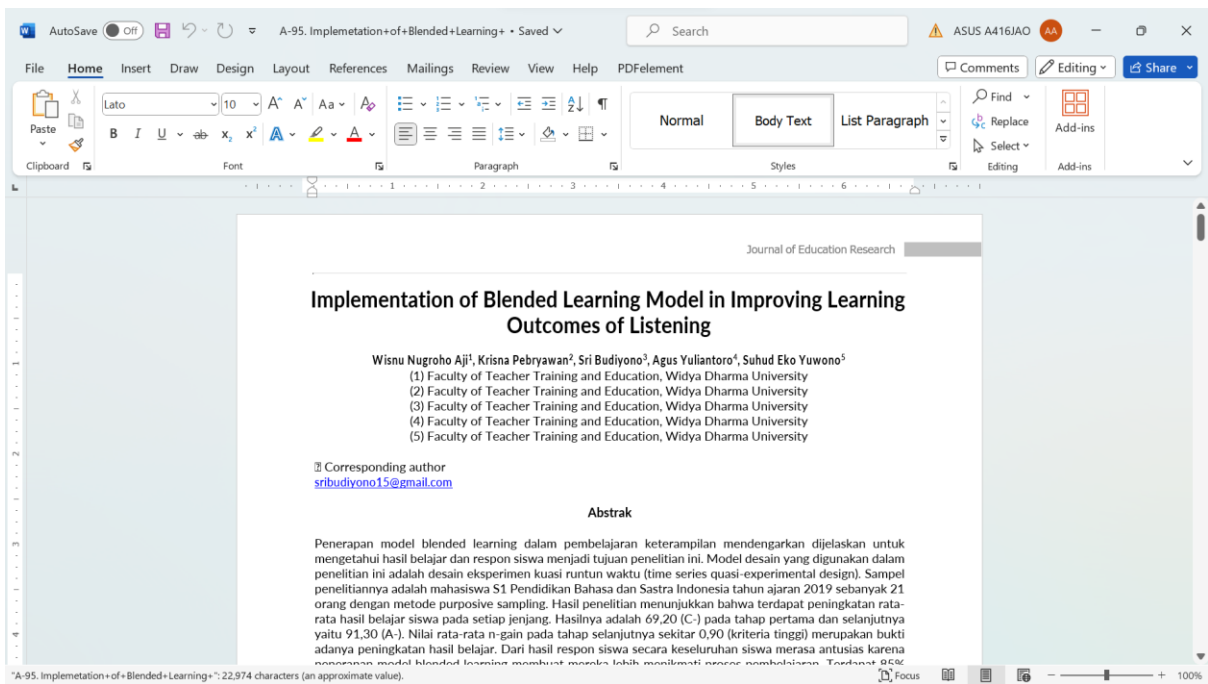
AutoSave Off A-95. Implemetation+of+Blended+Learning+ • Saved Search ASUS A416JAO AA

File Home Insert Draw Design Layout References Mailings Review View Help PDFelement Comments Editing Share

Paste Clipboard Lato 10 Font Paragraph Normal Body Text List Paragraph Styles Find Replace Select Editing Add-ins Add-ins

Journal of Education Research

Implementation of Blended Learning Model in Improving Learning Outcomes of Listening

Wisnu Nugroho Aji$^1$, Krisna Pebryawan$^2$, Sri Budiyono$^3$, Agus Yuliantoro$^4$, Suhud Eko Yuwono$^5$
(1) Faculty of Teacher Training and Education, Widya Dharma University
(2) Faculty of Teacher Training and Education, Widya Dharma University
(3) Faculty of Teacher Training and Education, Widya Dharma University
(4) Faculty of Teacher Training and Education, Widya Dharma University
(5) Faculty of Teacher Training and Education, Widya Dharma University

Corresponding author
sribudiyono15@gmail.com

Abstrak

Penerapan model blended learning dalam pembelajaran keterampilan mendengarkan dijelaskan untuk mengetahui hasil belajar dan respon siswa menjadi tujuan penelitian ini. Model desain yang digunakan dalam penelitian ini adalah desain eksperimen kuasi runtun waktu (time series quasi-experimental design). Sampel penelitiannya adalah mahasiswa S1 Pendidikan Bahasa dan Sastra Indonesia tahun ajaran 2019 sebanyak 21 orang dengan metode purposive sampling. Hasil penelitian menunjukkan bahwa terdapat peningkatan rata-rata hasil belajar siswa pada setiap jenjang. Hasilnya adalah 69,20 (C-) pada tahap pertama dan selanjutnya yaitu 91,30 (A-). Nilai rata-rata n-gain pada tahap selanjutnya sekitar 0,90 (kriteria tinggi) merupakan bukti adanya peningkatan hasil belajar. Dari hasil respon siswa secara keseluruhan siswa merasa antusias karena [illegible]

"A-95. Implemetation+of+Blended+Learning+": 22,974 characters (an approximate value). Focus 100%